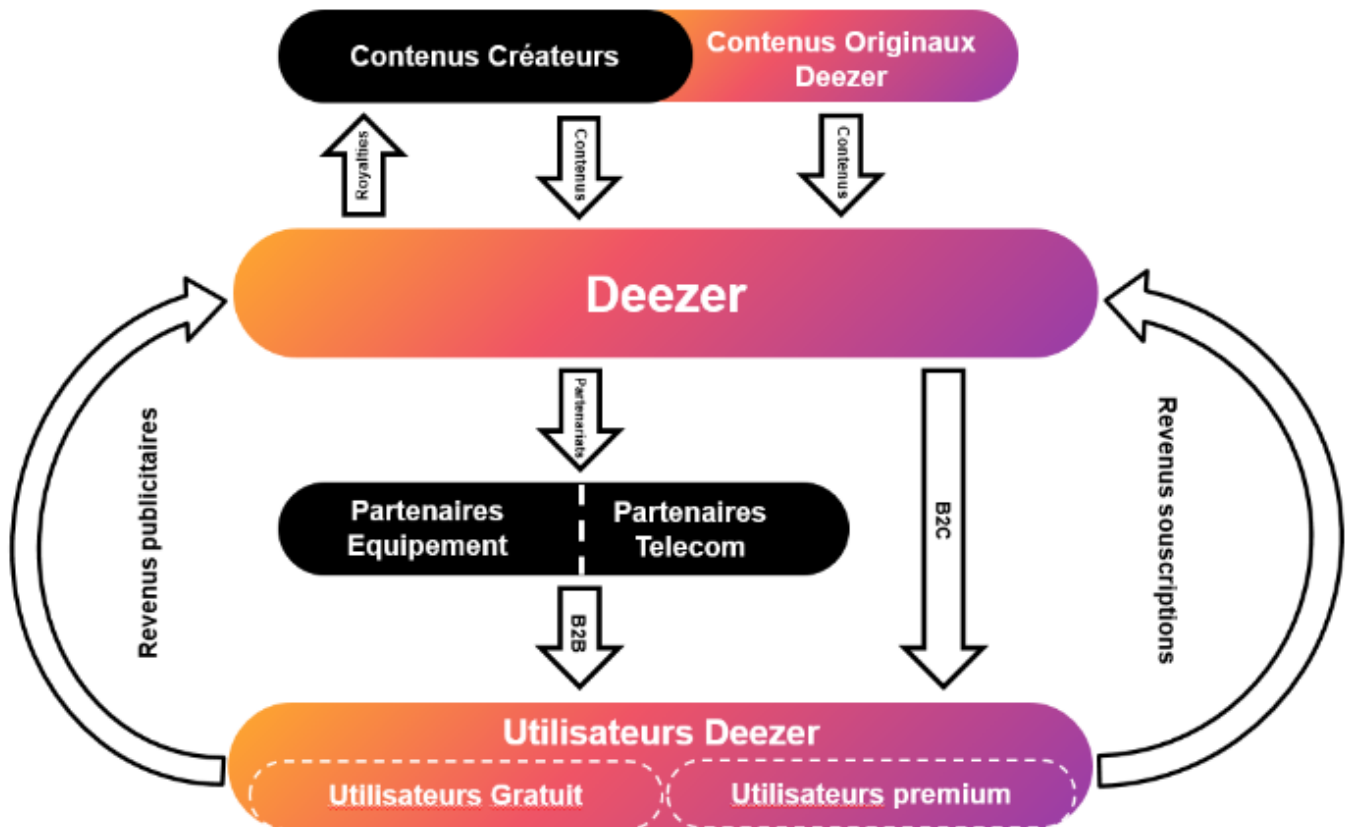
Contenus Créateurs

Contenus Originaux Deezer

Royalties

Contenus

Contenus

Deezer

Revenus publicitaires

Partenariats

Revenus souscriptions

Partenaires Equipement

Partenaires Telecom

B2C

B2B

Utilisateurs Deezer

Utilisateurs Gratuit

Utilisateurs premium